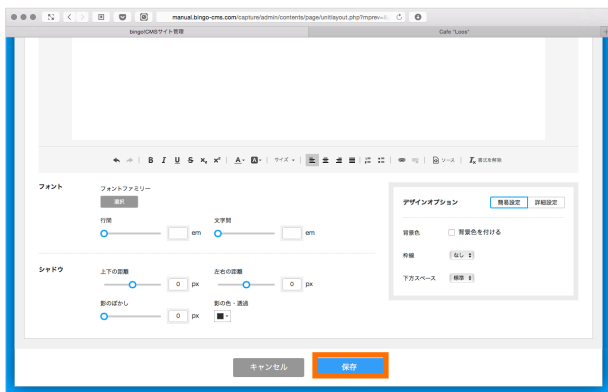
manual.bingo-cms.com/capture/admin/contents/page/unitlayout.php?mprev=&

bingoCMSサイト管理

Cafe "Loos"

サイズ

ソース

書式を解除

フォント

フォントファミリー

選択

行間

em

文字間

em

シャドウ

上下の距離

0 px

左右の距離

0 px

影のぼかし

0 px

影の色・透過

デザインオプション

簡易設定

詳細設定

背景色

背景色を付ける

枠線

なし

下方スペース

標準

キャンセル

保存